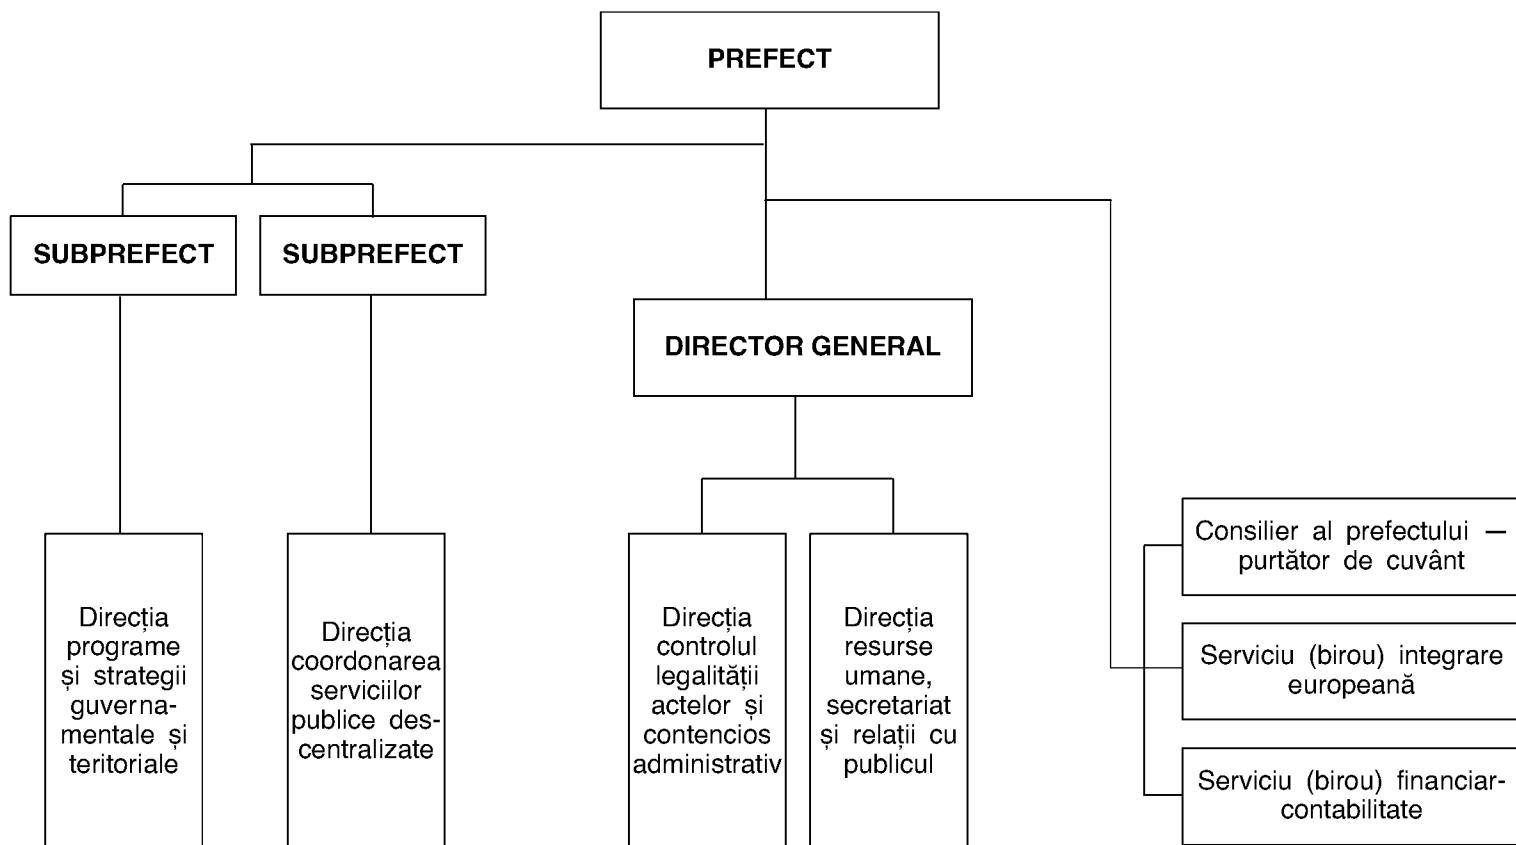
PREFECT

SUBPREFECT

SUBPREFECT

DIRECTOR GENERAL

Direcția programe și strategii guvernamentale și teritoriale

Direcția coordonarea serviciilor publice descentralizate

Direcția controlul legalității actelor și contencios administrativ

Direcția resurse umane, secretariat și relații cu publicul

Consilier al prefectului — purtător de cuvânt

Serviciu (birou) integrare europeană

Serviciu (birou) financiar-contabilitate